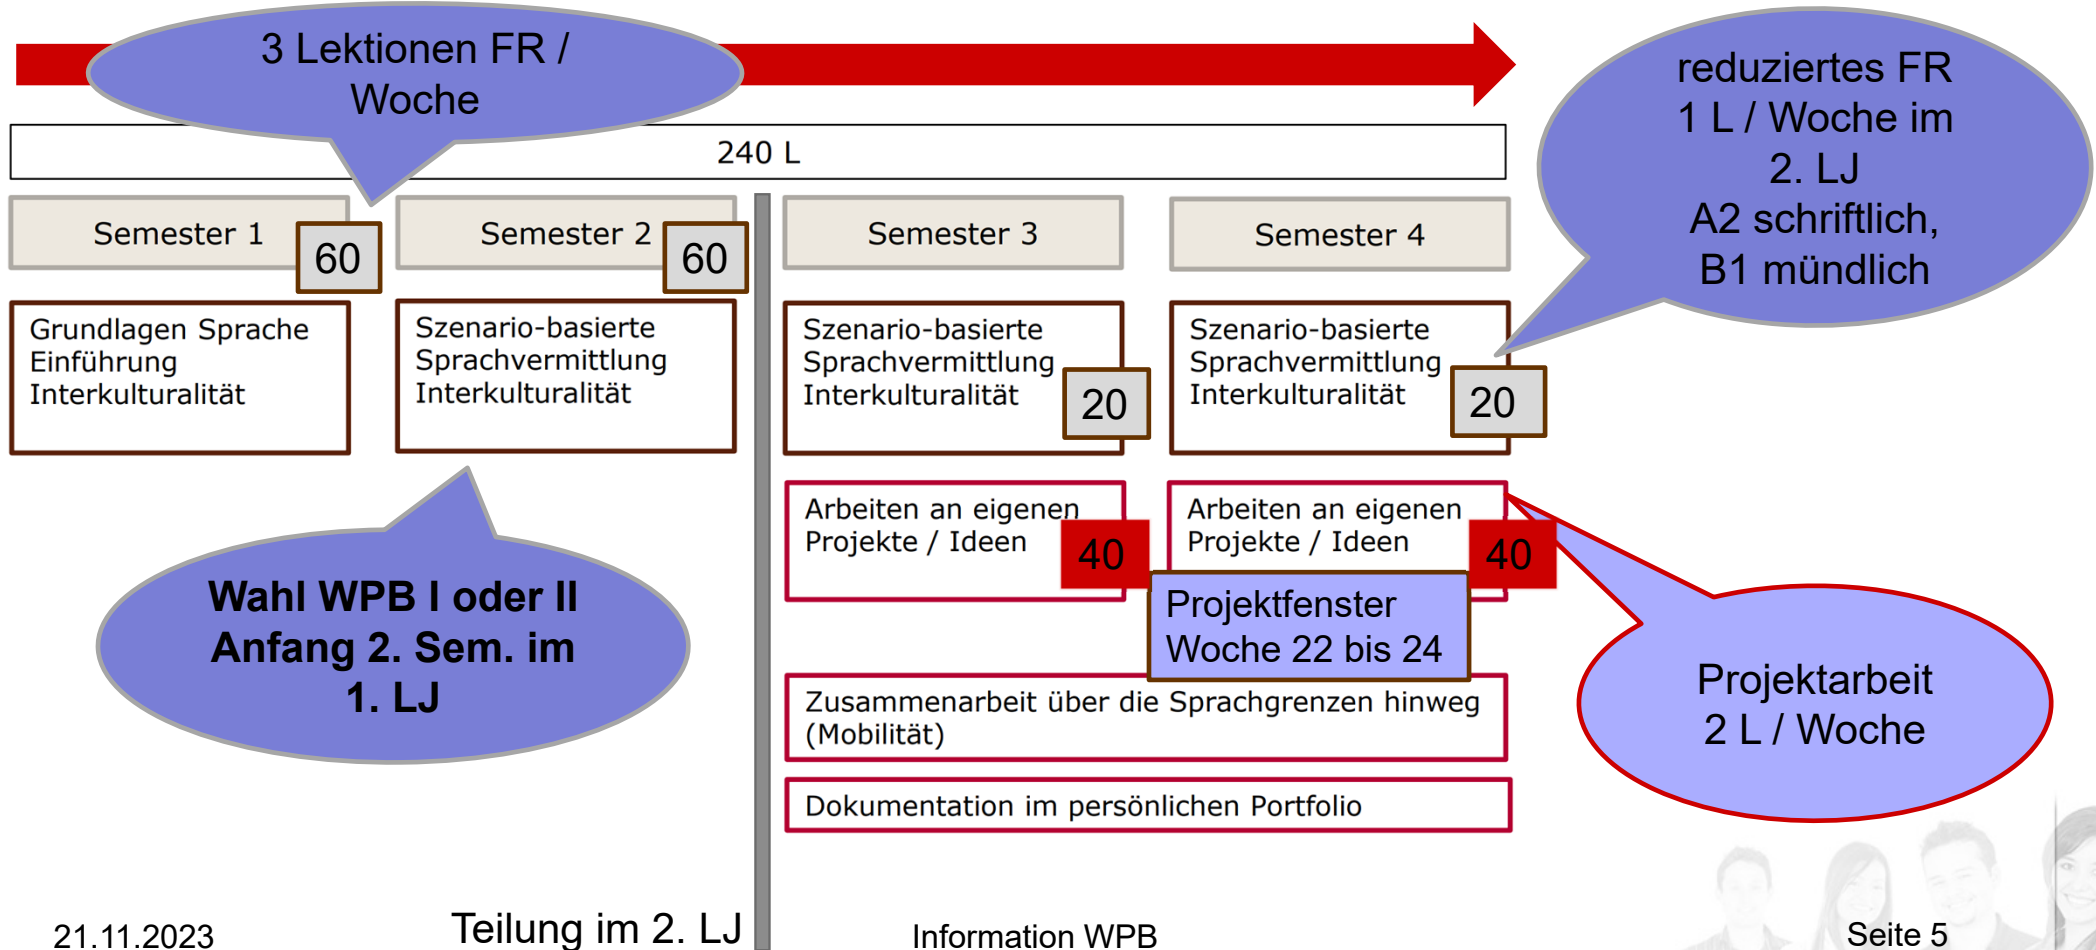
3 Lektionen FR / Woche

reduziertes FR
1 L / Woche im 2. LJ
A2 schriftlich, B1 mündlich

240 L

Semester 1
60

Semester 2
60

Semester 3

Semester 4

Grundlagen Sprache
Einführung
Interkulturalität

Szenario-basierte
Sprachvermittlung
Interkulturalität

Szenario-basierte
Sprachvermittlung
Interkulturalität
20

Szenario-basierte
Sprachvermittlung
Interkulturalität
20

Arbeiten an eigenen Projekte / Ideen
40

Arbeiten an eigenen Projekte / Ideen
40

Projektfenster
Woche 22 bis 24

Wahl WPB I oder II
Anfang 2. Sem. im
1. LJ

Projektarbeit
2 L / Woche

Zusammenarbeit über die Sprachgrenzen hinweg (Mobilität)

Dokumentation im persönlichen Portfolio

21.11.2023
Teilung im 2. LJ
Information WPB
Seite 5